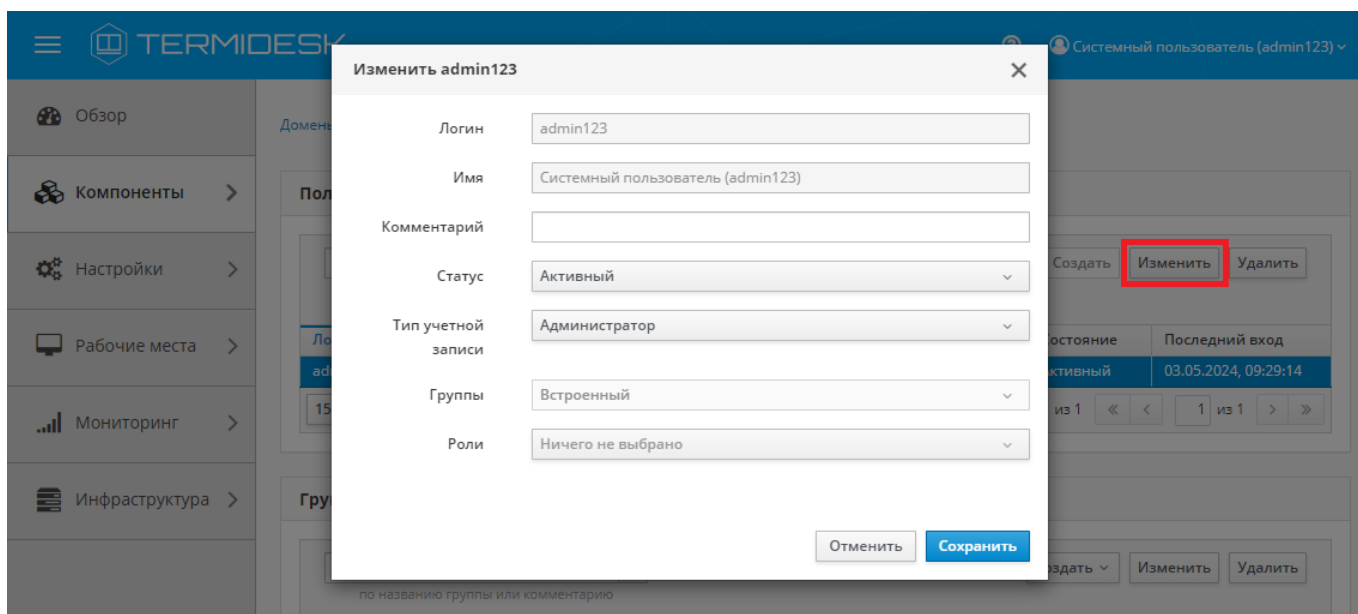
TERMIDESK

Системный пользователь (admin123)

Обзор

Компоненты

Настройки

Рабочие места

Мониторинг

Инфраструктура

Домен

Пол

Создать

Изменить

Удалить

Ло

остояние

Последний вход

adr

ктивный

03.05.2024, 09:29:14

15

из 1

1 из 1

Гру

оздать

Изменить

Удалить

по названию группы или комментарию

Изменить admin123

Логин admin123

Имя Системный пользователь (admin123)

Комментарий

Статус Активный

Тип учетной записи Администратор

Группы Встроенный

Роли Ничего не выбрано

Отменить

Сохранить